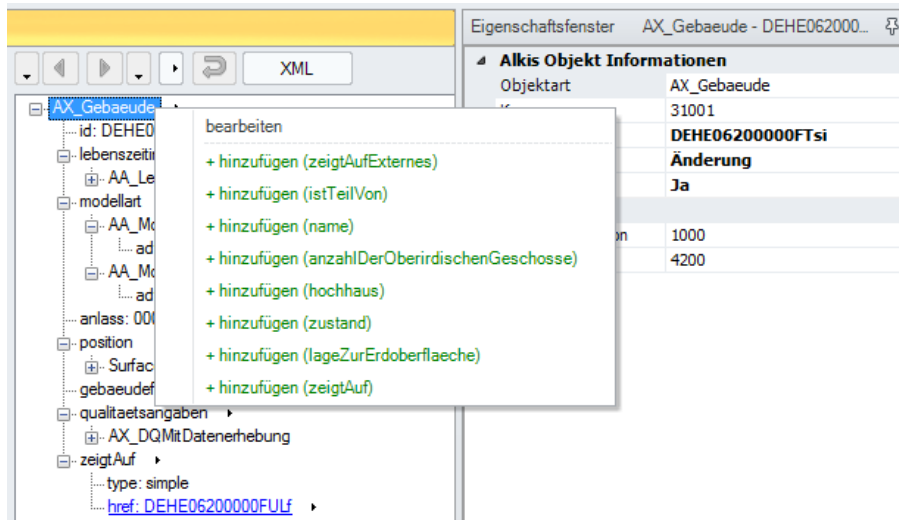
XML

AX_Gebaeude
id: DEHE0
lebenszeiti
AA_Le
modellart
AA_Mo
ad
AA_Mo
ad
anlass: 000
position
Surfac
gebaeudef
qualitaetsangaben
AX_DQMitDatenerhebung
zeigtAuf
type: simple
href: DEHE06200000FULf

bearbeiten
+ hinzufügen (zeigtAufExternes)
+ hinzufügen (istTeilVon)
+ hinzufügen (name)
+ hinzufügen (anzahlDerOberirdischenGeschosse)
+ hinzufügen (hochhaus)
+ hinzufügen (zustand)
+ hinzufügen (lageZurErdoberflaeche)
+ hinzufügen (zeigtAuf)

Eigenschaftsfenster AX_Gebaeude - DEHE062000...

Alkis Objekt Informationen

| Objektart | AX_Gebaeude |
|---|---|
| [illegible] | 31001 |
| | DEHE06200000FTsi |
| | Änderung |
| | Ja |
| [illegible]on | 1000 |
| | 4200 |